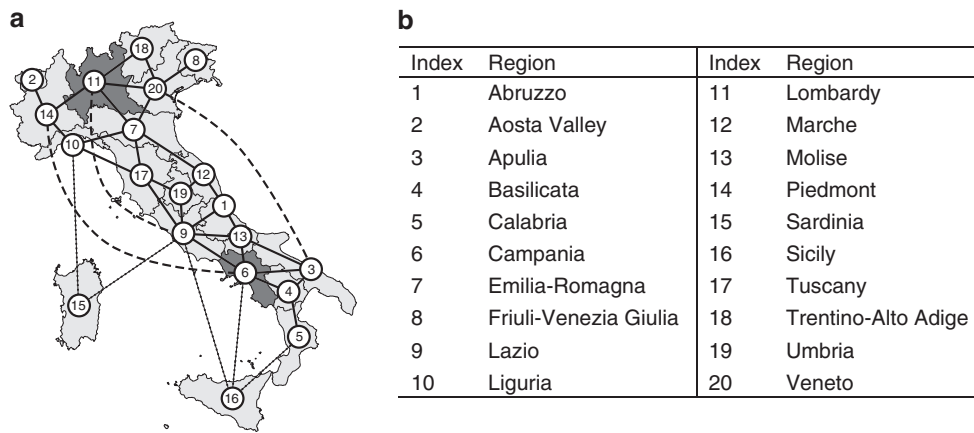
a

2, 11, 18, 8, 20, 14, 7, 10, 17, 12, 19, 1, 9, 13, 3, 6, 4, 15, 5, 16

b

| Index | Region | Index | Region |
|---|---|---|---|
| 1 | Abruzzo | 11 | Lombardy |
| 2 | Aosta Valley | 12 | Marche |
| 3 | Apulia | 13 | Molise |
| 4 | Basilicata | 14 | Piedmont |
| 5 | Calabria | 15 | Sardinia |
| 6 | Campania | 16 | Sicily |
| 7 | Emilia-Romagna | 17 | Tuscany |
| 8 | Friuli-Venezia Giulia | 18 | Trentino-Alto Adige |
| 9 | Lazio | 19 | Umbria |
| 10 | Liguria | 20 | Veneto |